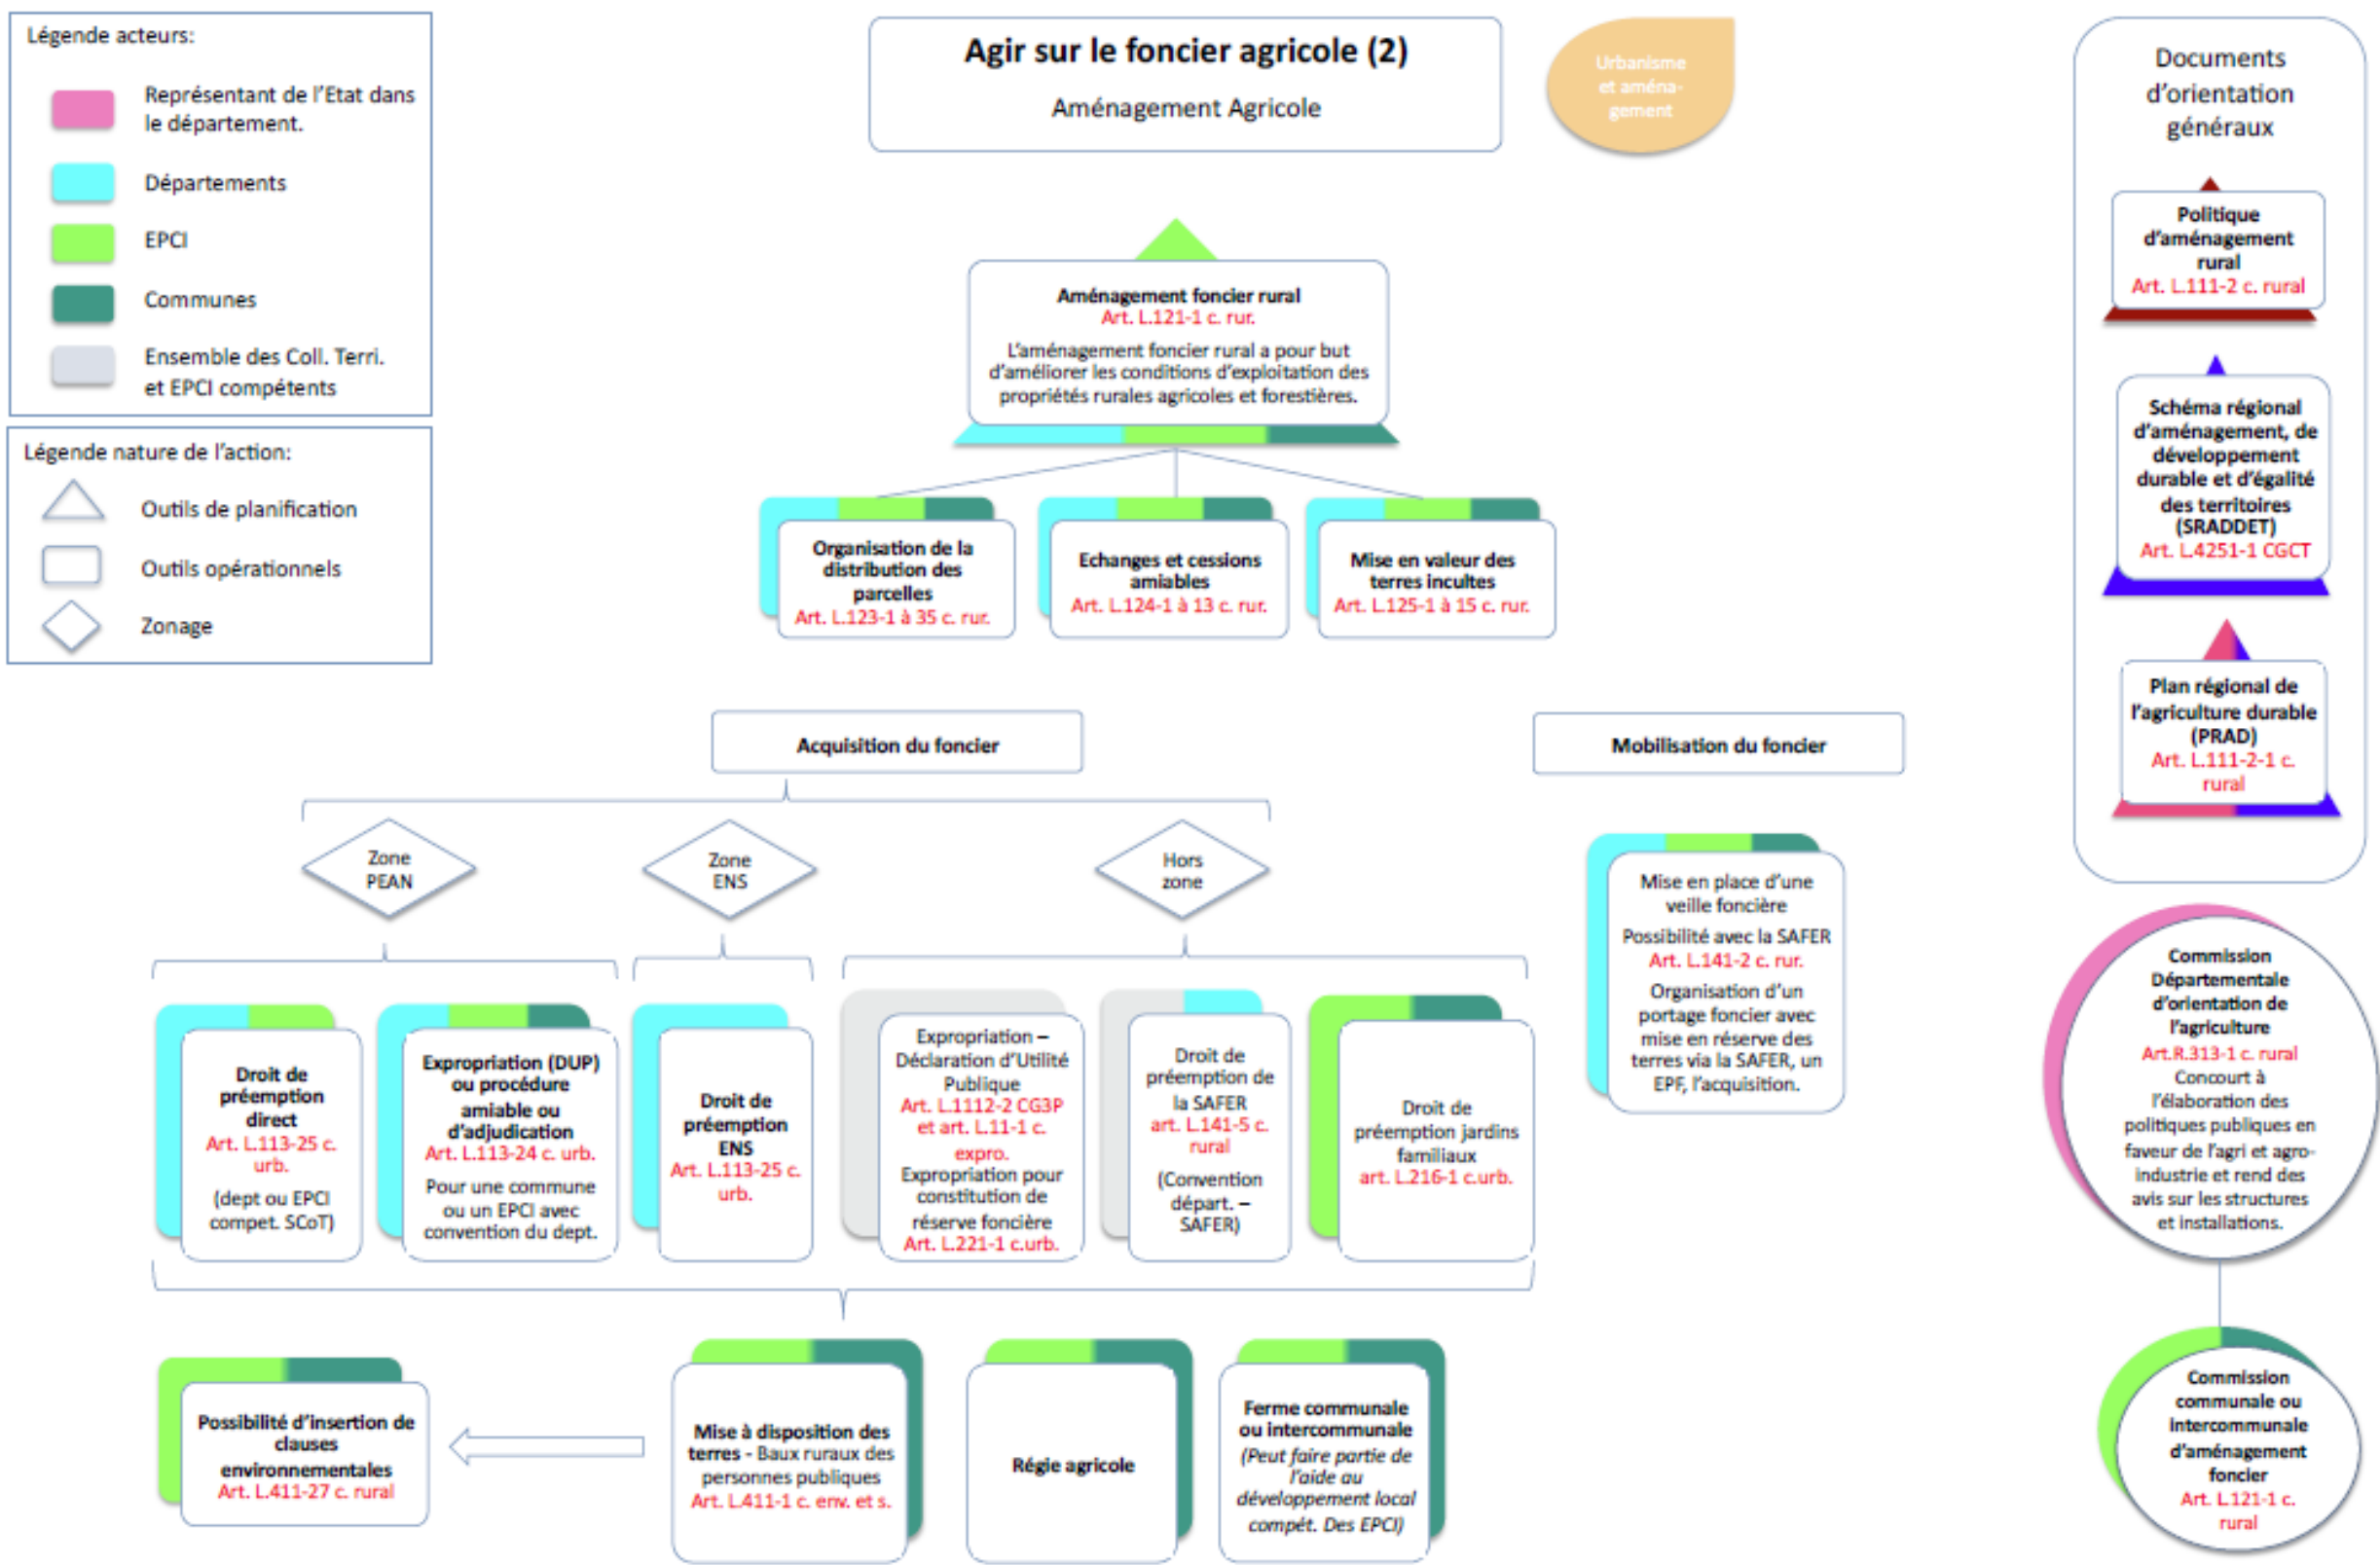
Légende acteurs:

Représentant de l'Etat dans le département.

Départements

EPCI

Communes

Ensemble des Coll. Terri. et EPCI compétents

Légende nature de l'action:

Outils de planification

Outils opérationnels

Zonage

Agir sur le foncier agricole (2)

Aménagement Agricole

Urbanisme et aménagement

Documents d'orientation généraux

Politique d'aménagement rural
Art. L.111-2 c. rural

Schéma régional d'aménagement, de développement durable et d'égalité des territoires (SRADDET)
Art. L.4251-1 CGCT

Plan régional de l'agriculture durable (PRAD)
Art. L.111-2-1 c. rural

Aménagement foncier rural
Art. L.121-1 c. rur.
L'aménagement foncier rural a pour but d'améliorer les conditions d'exploitation des propriétés rurales agricoles et forestières.

Organisation de la distribution des parcelles
Art. L.123-1 à 35 c. rur.

Echanges et cessions amiables
Art. L.124-1 à 13 c. rur.

Mise en valeur des terres incultes
Art. L.125-1 à 15 c. rur.

Acquisition du foncier

Mobilisation du foncier

Zone PEAN

Zone ENS

Hors zone

Mise en place d'une veille foncière
Possibilité avec la SAFER
Art. L.141-2 c. rur.
Organisation d'un portage foncier avec mise en réserve des terres via la SAFER, un EPF, l'acquisition.

Commission Départementale d'orientation de l'agriculture
Art.R.313-1 c. rural
Concourt à l'élaboration des politiques publiques en faveur de l'agri et agro-industrie et rend des avis sur les structures et installations.

Droit de préemption direct
Art. L.113-25 c. urb.
(dept ou EPCI compet. SCoT)

Expropriation (DUP) ou procédure amiable ou d'adjudication
Art. L.113-24 c. urb.
Pour une commune ou un EPCI avec convention du dept.

Droit de préemption ENS
Art. L.113-25 c. urb.

Expropriation – Déclaration d'Utilité Publique
Art. L.1112-2 CG3P et art. L.11-1 c. expro.
Expropriation pour constitution de réserve foncière
Art. L.221-1 c.urb.

Droit de préemption de la SAFER
art. L.141-5 c. rural
(Convention départ. – SAFER)

Droit de préemption jardins familiaux
art. L.216-1 c.urb.

Possibilité d'insertion de clauses environnementales
Art. L.411-27 c. rural

Mise à disposition des terres - Baux ruraux des personnes publiques
Art. L.411-1 c. env. et s.

Régie agricole

Ferme communale ou intercommunale
(Peut faire partie de l'aide au développement local compét. Des EPCI)

Commission communale ou intercommunale d'aménagement foncier
Art. L.121-1 c. rural